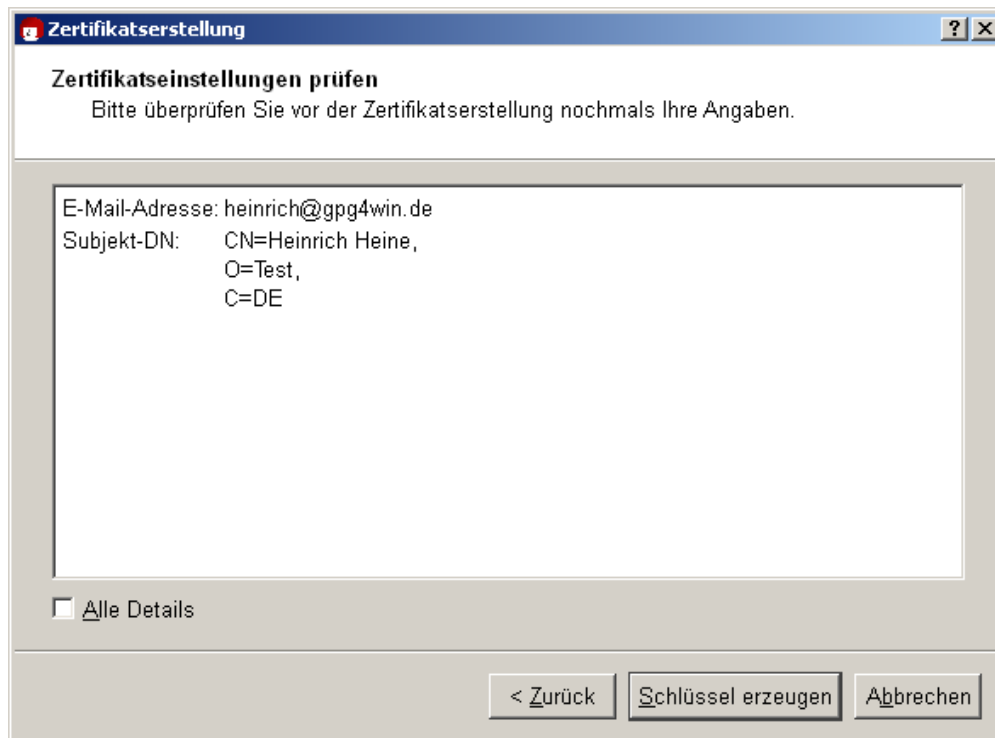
Zertifikatserstellung

?

Zertifikatseinstellungen prüfen

Bitte überprüfen Sie vor der Zertifikatserstellung nochmals Ihre Angaben.

E-Mail-Adresse: heinrich@gpg4win.de
Subjekt-DN: CN=Heinrich Heine,
O=Test,
C=DE

Alle Details

< Zurück

Schlüssel erzeugen

Abbrechen